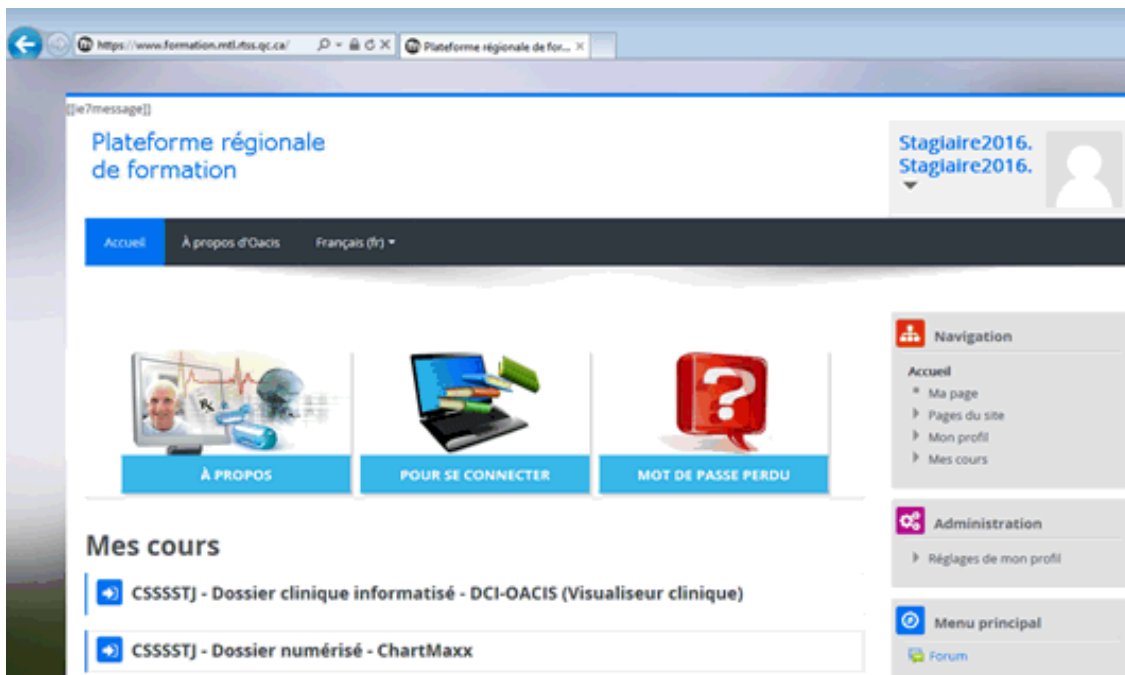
https://www.formation.mtl.rtss.qc.ca/

Plateforme régionale de for...

[[ie7message]]

Plateforme régionale de formation

Stagiaire2016. Stagiaire2016.

Accueil

À propos d'Oacis

Français (fr)

À PROPOS

POUR SE CONNECTER

MOT DE PASSE PERDU

Mes cours

CSSSSTJ - Dossier clinique informatisé - DCI-OACIS (Visualiseur clinique)

CSSSSTJ - Dossier numérisé - ChartMaxx

Navigation

Accueil

Ma page

Pages du site

Mon profil

Mes cours

Administration

Réglages de mon profil

Menu principal

Forum